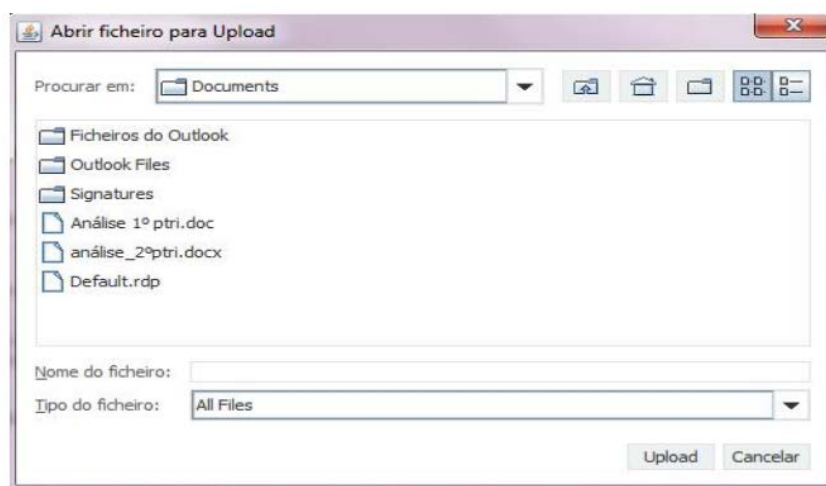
Abrir ficheiro para Upload

Procurar em: Documents

Ficheiros do Outlook
Outlook Files
Signatures
Análise 1º ptri.doc
análise_2ºptri.docx
Default.rdp

Nome do ficheiro:
Tipo do ficheiro: All Files

Upload Cancelar